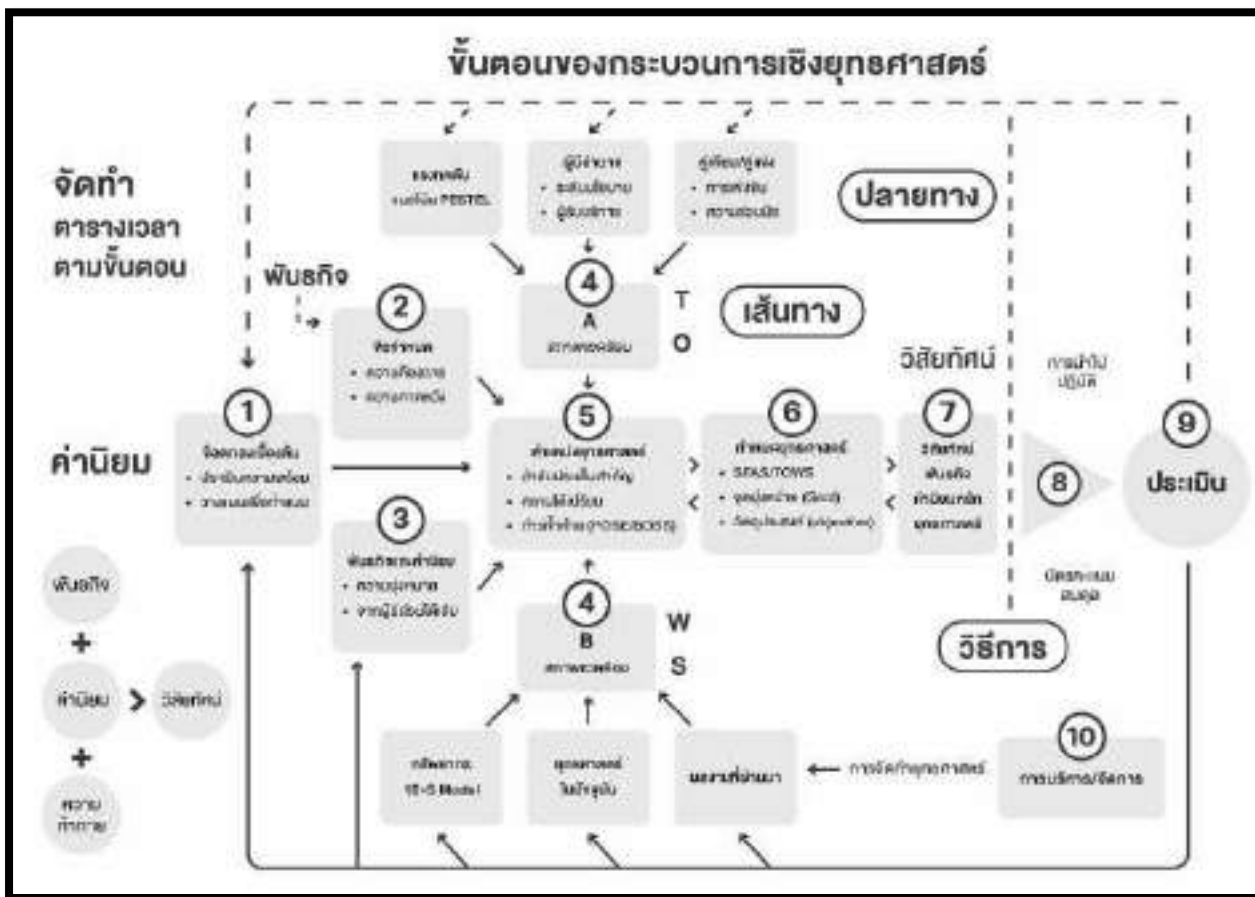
ขั้นตอนของกระบวนการเชิงยุทธศาสตร์

จัดทำ
ตารางเวลา
ตามขั้นตอน

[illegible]
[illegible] PESTEL

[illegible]
• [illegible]
• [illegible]

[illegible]
• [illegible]
• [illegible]

ปลายทาง

พันธกิจ

2
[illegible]
• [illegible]
• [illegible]

4
A
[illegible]

T
O

เส้นทาง

วิสัยทัศน์

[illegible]

1
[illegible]
• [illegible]
• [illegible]

ค่านิยม

5
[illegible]
• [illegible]
• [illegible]
• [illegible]

6
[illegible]
• SFAS/TOWS
• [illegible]
• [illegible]

7
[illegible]

8

9
ประเมิน

3
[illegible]
• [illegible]
• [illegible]

4
B
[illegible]

W
S

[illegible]

วิธีการ

พันธกิจ
+
ค่านิยม > วิสัยทัศน์
+
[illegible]

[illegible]
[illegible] Model

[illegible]

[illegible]

← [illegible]

10
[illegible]